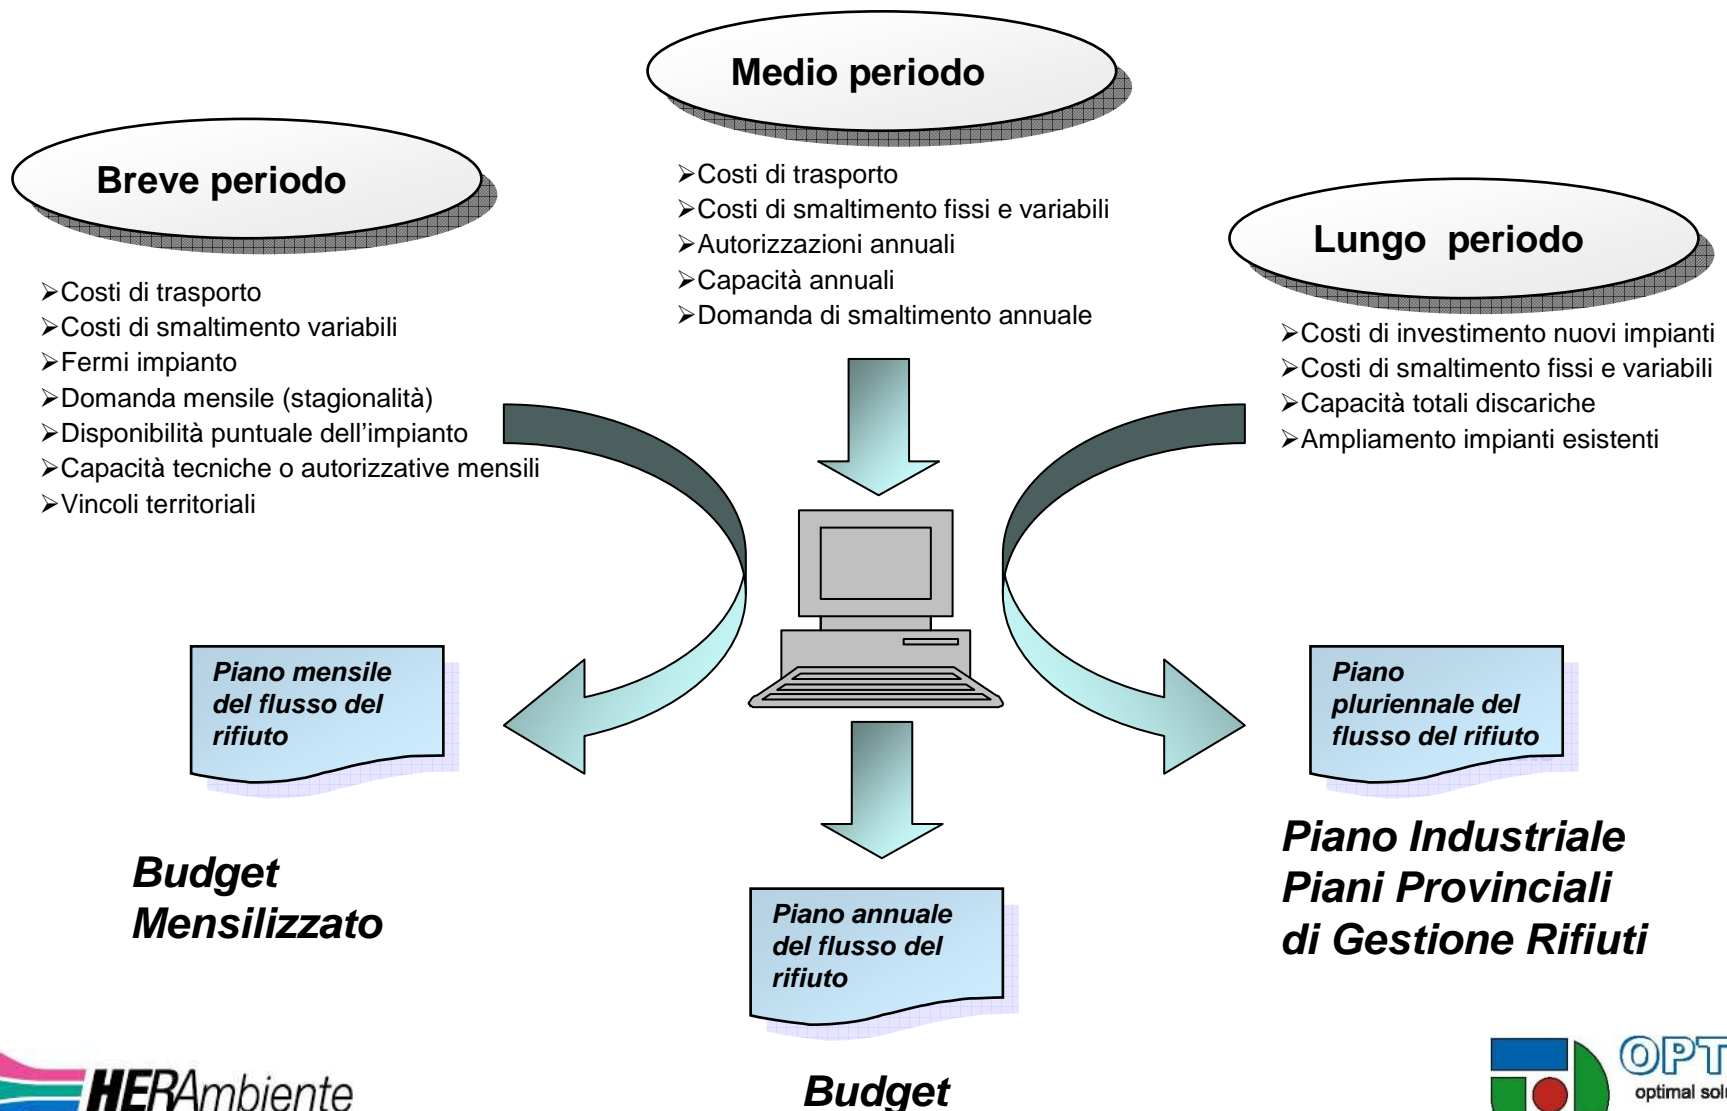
Medio periodo

Breve periodo

➢Costi di trasporto
➢Costi di smaltimento fissi e variabili
➢Autorizzazioni annuali
➢Capacità annuali
➢Domanda di smaltimento annuale

Lungo periodo

➢Costi di trasporto
➢Costi di smaltimento variabili
➢Fermi impianto
➢Domanda mensile (stagionalità)
➢Disponibilità puntuale dell'impianto
➢Capacità tecniche o autorizzative mensili
➢Vincoli territoriali

➢Costi di investimento nuovi impianti
➢Costi di smaltimento fissi e variabili
➢Capacità totali discariche
➢Ampliamento impianti esistenti

Piano mensile del flusso del rifiuto

Piano pluriennale del flusso del rifiuto

Budget Mensilizzato

Piano annuale del flusso del rifiuto

Piano Industriale
Piani Provinciali
di Gestione Rifiuti

HERAmbiente

Budget

OPT
optimal sol